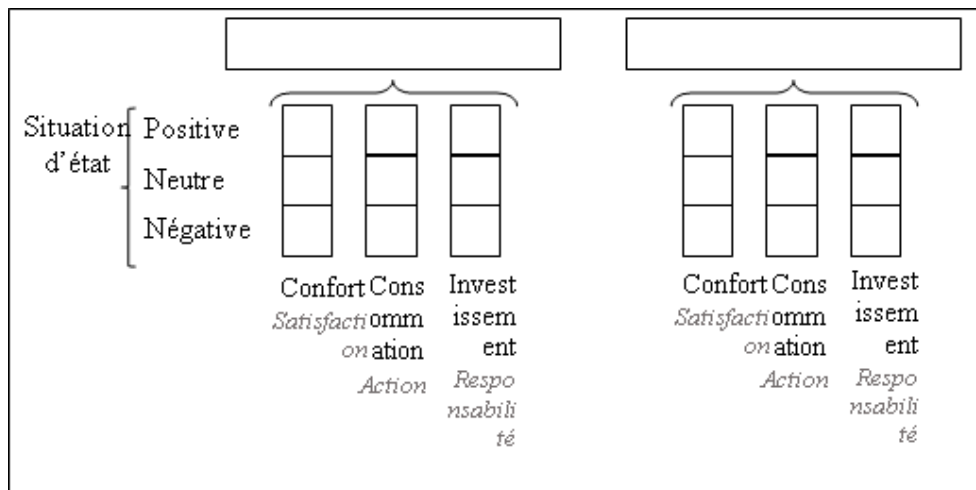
Situation d'état

Positive

Neutre

Négative

Confort
*Satisfaction*

Consommation
*Action*

Investissement
*Responsabilité*

Confort
*Satisfaction*

Consommation
*Action*

Investissement
*Responsabilité*